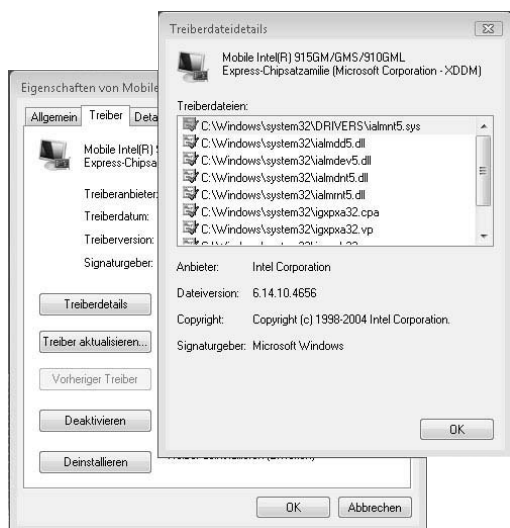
Treiberdateidetails

Mobile Intel(R) 915GM/GMS/910GML Express-Chipsatzamilie (Microsoft Corporation - XDDM)

Treiberdateien:

C:\Windows\system32\DRIVERS\ialmnt5.sys
C:\Windows\system32\ialmdd5.dll
C:\Windows\system32\ialmdev5.dll
C:\Windows\system32\ialmdnt5.dll
C:\Windows\system32\ialmrnt5.dll
C:\Windows\system32\igxpxa32.cpa
C:\Windows\system32\igxpxa32.vp
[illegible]

Anbieter: Intel Corporation

Dateiversion: 6.14.10.4656

Copyright: Copyright (c) 1998-2004 Intel Corporation.

Signaturgeber: Microsoft Windows

OK

Eigenschaften von Mobile

Allgemein Treiber Deta

Mobile Intel(R) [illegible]
Express-Chipsa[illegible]

Treiberanbieter:
Treiberdatum:
Treiberversion:
Signaturgeber:

Treiberdetails

Treiber aktualisieren...

Vorheriger Treiber

Deaktivieren

Deinstallieren

OK Abbrechen